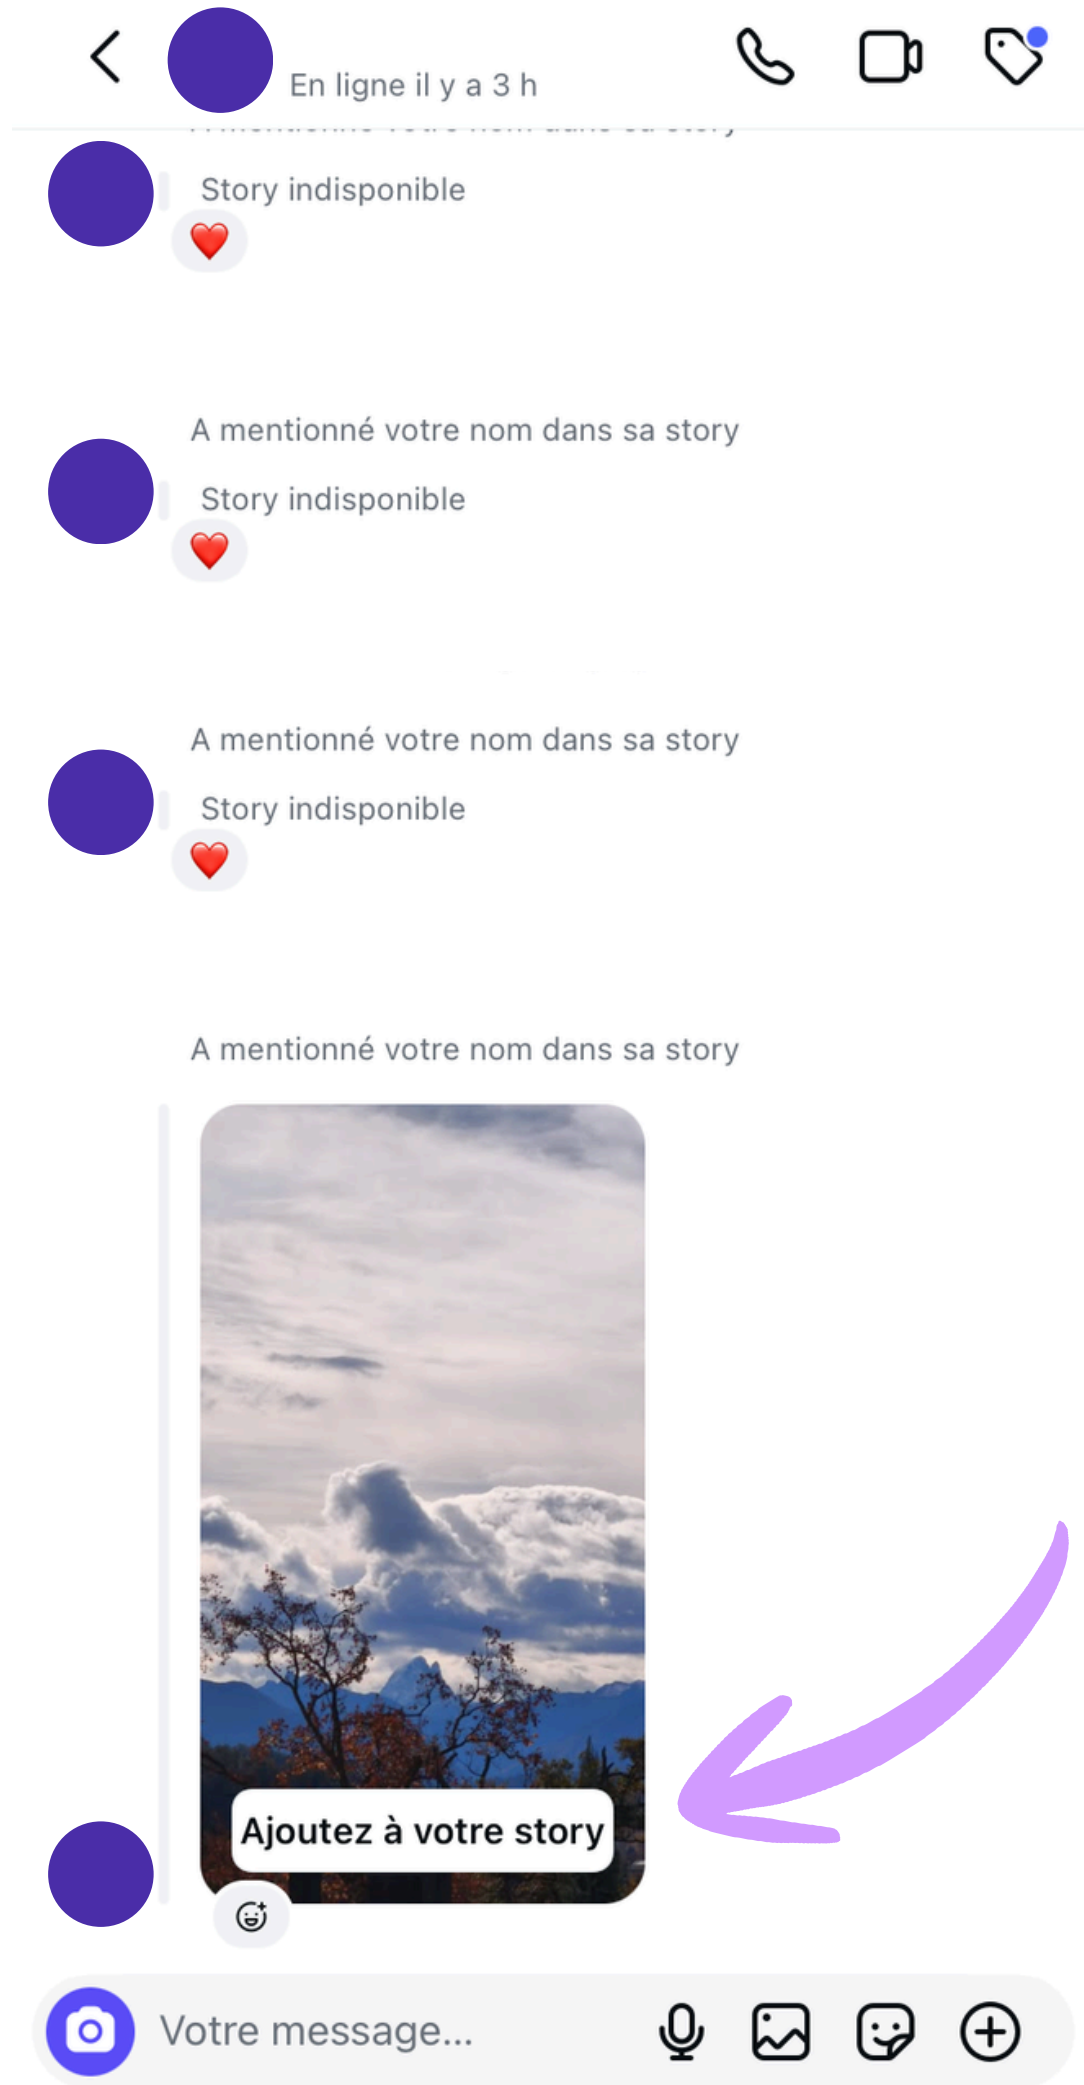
En ligne il y a 3 h

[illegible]

Story indisponible

❤️

A mentionné votre nom dans sa story

Story indisponible

❤️

A mentionné votre nom dans sa story

Story indisponible

❤️

A mentionné votre nom dans sa story

Ajoutez à votre story

Votre message...